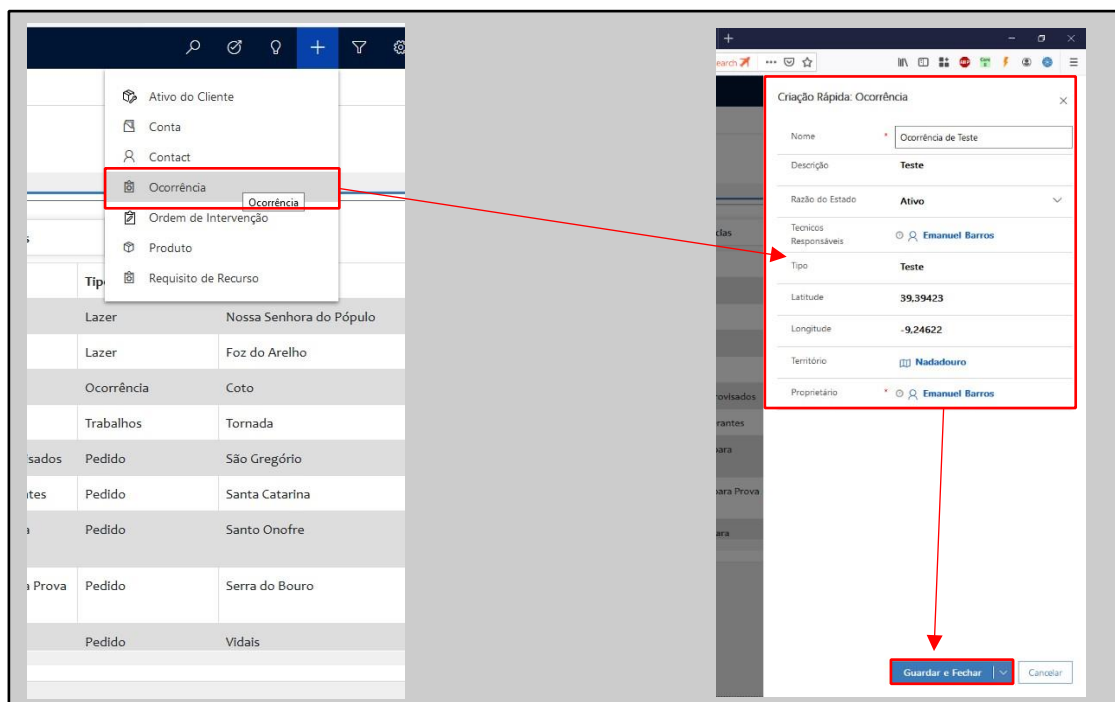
Ativo do Cliente
Conta
Contact
Ocorrência
Ocorrência
Ordem de Intervenção
Produto
Requisito de Recurso

| | Tipo | |
|---|---|---|
| | Lazer | Nossa Senhora do Pópulo |
| | Lazer | Foz do Arelho |
| | Ocorrência | Coto |
| | Trabalhos | Tornada |
| isados | Pedido | São Gregório |
| ntes | Pedido | Santa Catarina |
| a | Pedido | Santo Onofre |
| a Prova | Pedido | Serra do Bouro |
| | Pedido | Vidais |

Criação Rápida: Ocorrência

Nome * Ocorrência de Teste
Descrição Teste
Razão do Estado Ativo
Tecnicos Responsáveis Emanuel Barros
Tipo Teste
Latitude 39,39423
Longitude -9,24622
Território Nadadouro
Proprietário * Emanuel Barros

Guardar e Fechar
Cancelar